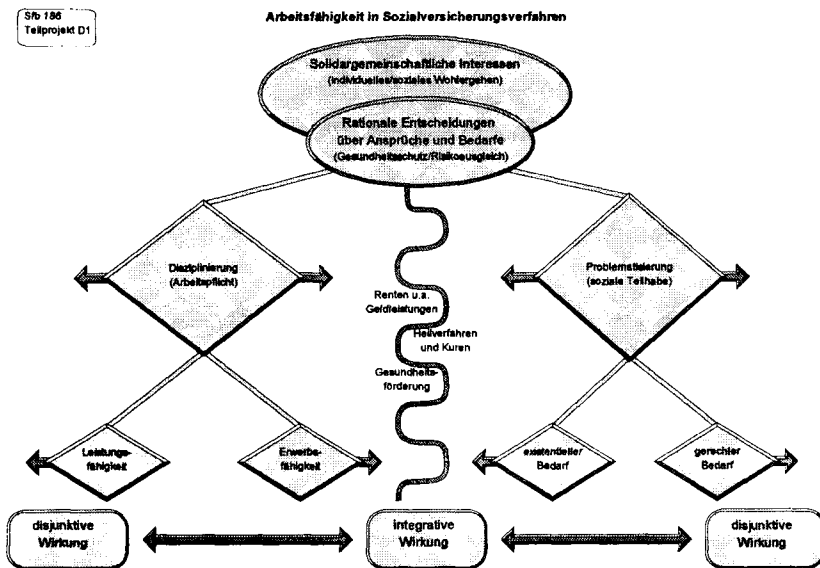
Sfb 186
Teilprojekt D1

Arbeitsfähigkeit in Sozialversicherungsverfahren

Solidargemeinschaftliche Interessen
(individuelles/soziales Wohlergehen)

Rationale Entscheidungen
über Ansprüche und Bedarfe
(Gesundheitsschutz/Risikoausgleich)

Disziplinierung
(Arbeitspflicht)

Problematisierung
(soziale Teilhabe)

Renten u.a.
Geldleistungen

Heilverfahren
und Kuren

Gesundheitsförderung

Leistungsfähigkeit

Erwerbsfähigkeit

existentieller
Bedarf

gerechter
Bedarf

disjunktive
Wirkung

integrative
Wirkung

disjunktive
Wirkung